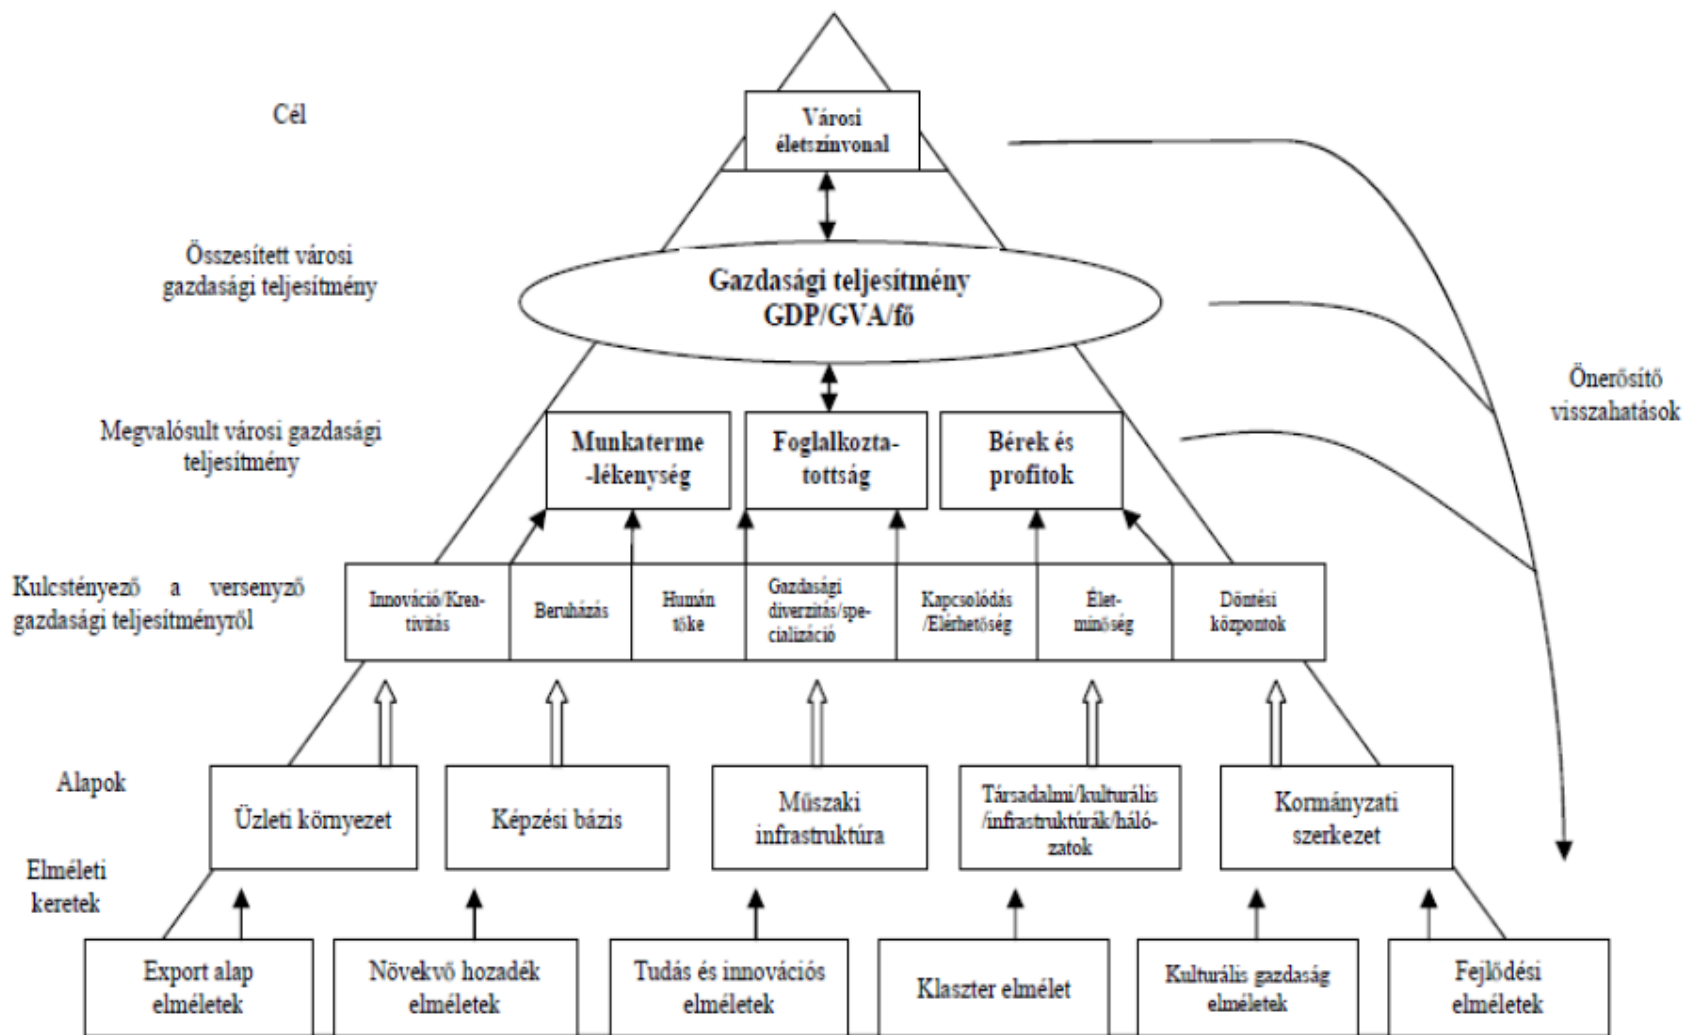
Cél

Városi életszínvonal

Összesített városi gazdasági teljesítmény

Gazdasági teljesítmény GDP/GVA/fő

Megvalósult városi gazdasági teljesítmény

Munkatermelékenység

Foglalkoztatottság

Bérek és profitok

Önerősítő visszahatások

Kulcstényező a versenyző gazdasági teljesítményről

Innováció/Kreativitás

Beruházás

Humán tőke

Gazdasági diverzitás/specializáció

Kapcsolódás /Elérhetőség

Életminőség

Döntési központok

Alapok

Üzleti környezet

Képzési bázis

Műszaki infrastruktúra

Társadalmi/kulturális /infrastruktúrák/hálózatok

Kormányzati szerkezet

Elméleti keretek

Export alap elméletek

Növekvő hozadék elméletek

Tudás és innovációs elméletek

Klaszter elmélet

Kulturális gazdaság elméletek

Fejlődési elméletek